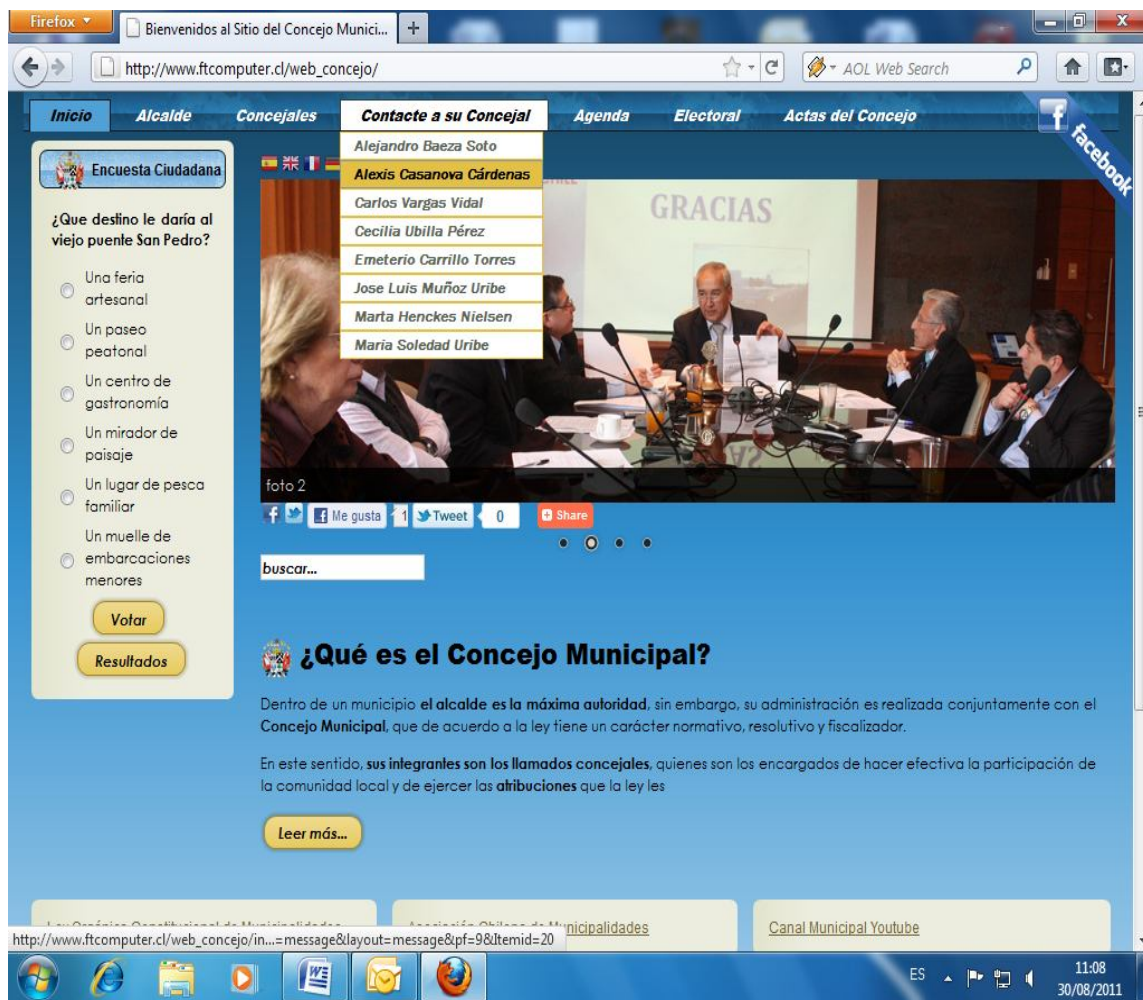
Firefox
Bienvenidos al Sitio del Concejo Munici...
+
http://www.ftcomputer.cl/web_concejo/
AOL Web Search

Inicio
Alcalde
Concejales
Contacte a su Concejal
Agenda
Electoral
Actas del Concejo
facebook

Alejandro Baeza Soto
Alexis Casanova Cárdenas
Carlos Vargas Vidal
Cecilia Ubilla Pérez
Emeterio Carrillo Torres
Jose Luis Muñoz Uribe
Marta Henckes Nielsen
Maria Soledad Uribe

Encuesta Ciudadana

¿Que destino le daría al viejo puente San Pedro?

Una feria artesanal
Un paseo peatonal
Un centro de gastronomía
Un mirador de paisaje
Un lugar de pesca familiar
Un muelle de embarcaciones menores

Votar
Resultados

GRACIAS

foto 2

Me gusta 1 Tweet 0 Share

buscar...

¿Qué es el Concejo Municipal?

Dentro de un municipio el alcalde es la máxima autoridad, sin embargo, su administración es realizada conjuntamente con el Concejo Municipal, que de acuerdo a la ley tiene un carácter normativo, resolutivo y fiscalizador.

En este sentido, sus integrantes son los llamados concejales, quienes son los encargados de hacer efectiva la participación de la comunidad local y de ejercer las atribuciones que la ley les

Leer más...

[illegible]
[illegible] Municipalidades
Canal Municipal Youtube

http://www.ftcomputer.cl/web_concejo/in...=message&layout=message&pf=9&Itemid=20

ES
11:08
30/08/2011